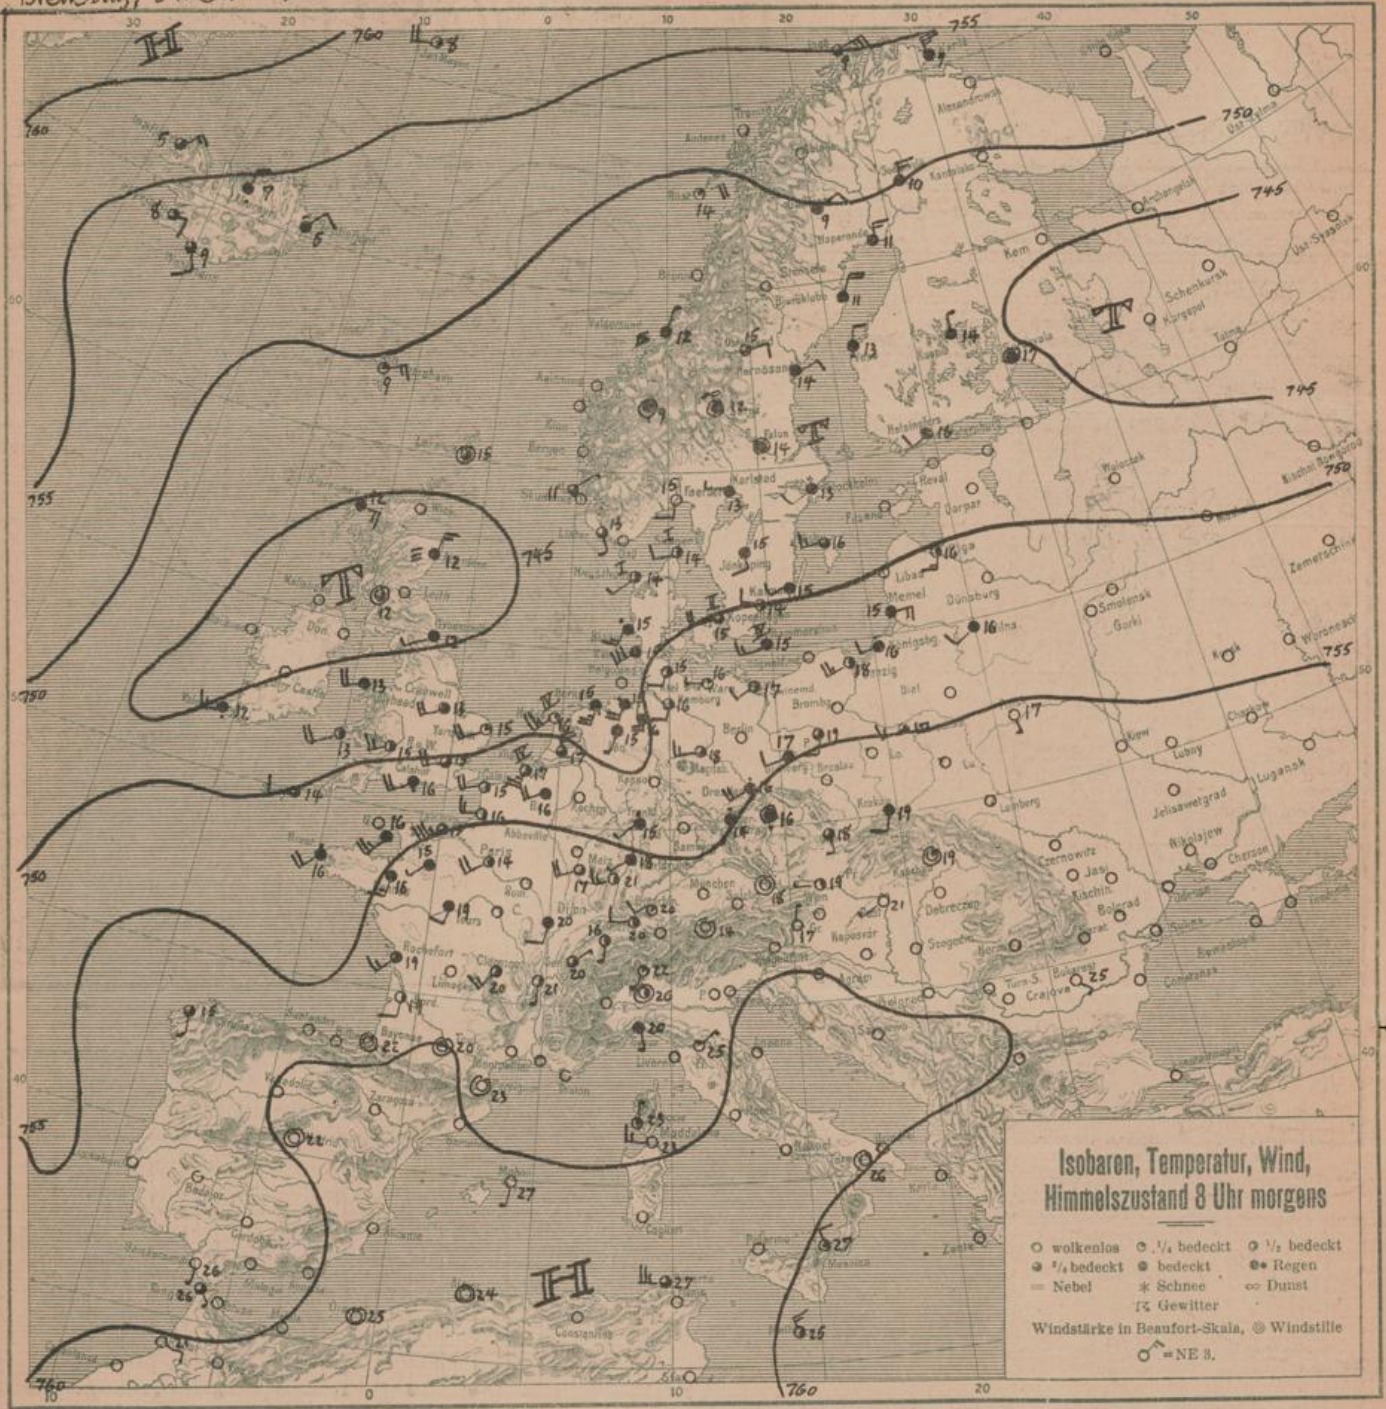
Isobaren, Temperatur, Wind, Himmelszustand 8 Uhr morgens

○ wolkenlos
◔ ¼ bedeckt
◑ ½ bedeckt
◕ ¾ bedeckt
● bedeckt
●• Regen
≡ Nebel
∗ Schnee
∞ Dunst
ꞔ Gewitter

Windstärke in Beaufort-Skala, ◎ Windstille

= NE 3.

H
T
T
T
H

760
755
750
745
745
750
755
760
755
750
745
750
750
755
760
755
760

30
20
10
0
10
20
30
40
50
10
0
10
20
60
50
40
60
50
40

8
9
10
11
14
9
11
12
13
14
12
9
15
14
17
14
16
13
15
16
12
12
12
13
14
15
16
16
15
13
15
16
14
16
17
16
16
19
19
18
18
17
19
16
19
21
20
20
21
20
22
20
25
26
25
27
23
23
24
25
27
27
26
21
22
22
22
23
19
18
15
17
17
5
8
7
6
9
9

Alexandrowsk
Archangelsk
Kem
Schenkursk
Kargopol
Totma
Ust-Syssolsk
Kandalaksa
Haparanda
Bodø
Tromsø
Helsingfors
Reval
Dorpat
Libau
Memel
Dünaburg
Wilna
Smolensk
Gorki
Königsberg
Danzig
Bromberg
Berlin
Breslau
Krakau
Lemberg
Kiew
Lubny
Charkow
Lugansk
Jelisawetgrad
Nikolajew
Cherson
Czernowitz
Jassy
Kischin
Bolgrad
Sulina
Debreczen
Szegedin
Belgrad
Sarajevo
Turn.-S.
Bukarest
Crajova
Konstanza
Kopenhagen
Hamburg
Dresden
Prag
München
Wien
Kaschau
Budapest
Kaposvar
Agram
Paris
Abbeville
Metz
Dijon
Tours
Rochefort
Limoges
Clermont
Perpignan
Bayonne
Valladolid
Zaragoza
Madrid
Badajoz
Cordoba
Malaga
Alicante
Cagliari
Palermo
Messina
Neapel
Livorno
Zante
Valentia
Stockholm
Karlstad
Falun
Hernösand
Jönköping
Kalmar
Bergen
Skudenes
Christiansand
Yarmouth
Crosswell
Leith
Aberdeen
Holyhead
Roches Point
Malin Head
Sumburgh
Thorshavn
Seydisfjord
Grimsey
Vologda
Kischni Nowgorod
Woronesch
Kursk